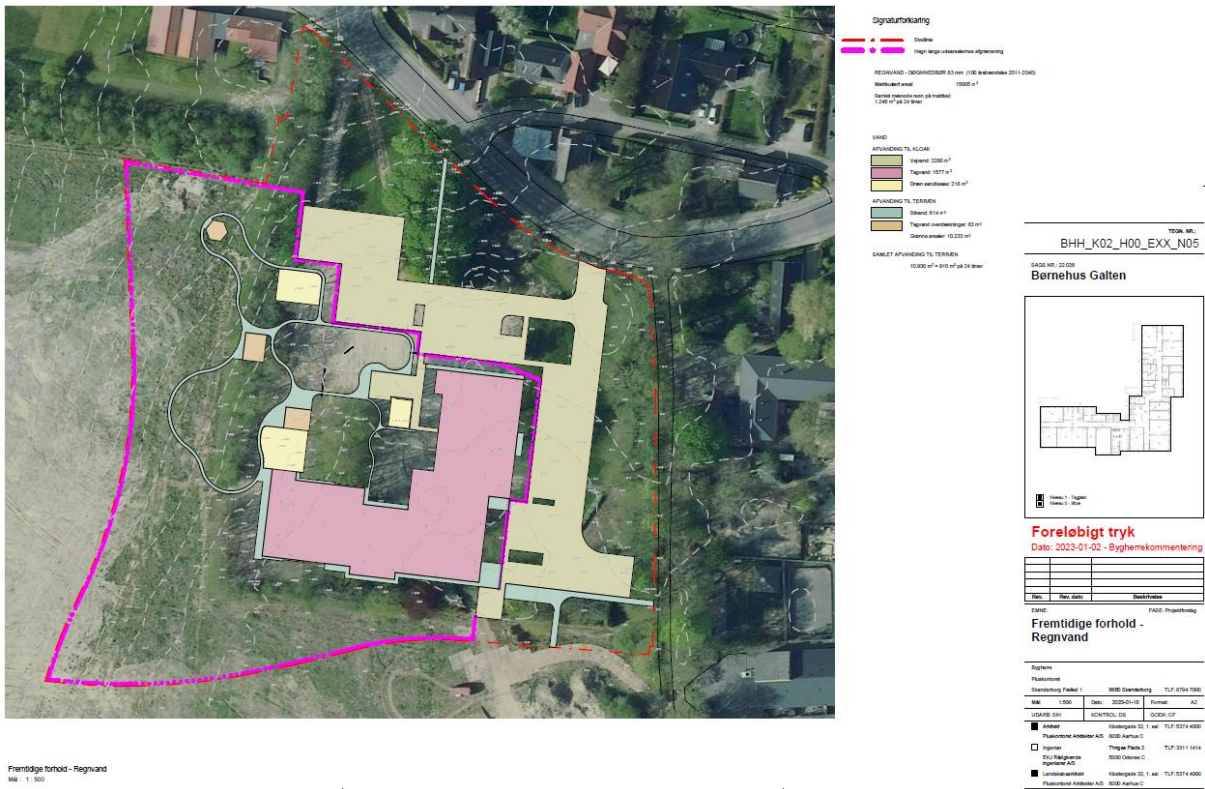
Signaturforklaring

Skellinie

Hegn langs udearealernes afgrænsning

REGNVAND - DØGNNEDBØR 83 mm (100 årshændelse 2011-2040)

Matrikulært areal: 15005 m²

Samlet mængde regn på matriklen: 1.246 m³ på 24 timer

VAND

AFVANDING TIL KLOAK

Vejvand: 2260 m²

Tagvand: 1577 m²

Dræn sandkasse: 218 m²

AFVANDING TIL TERRÆN

Stiareal: 614 m²

Tagvand overdækninger: 83 m²

Grønne arealer: 10.233 m²

SAMLET AFVANDING TIL TERRÆN

10.930 m² = 910 m³ på 24 timer

TEGN. NR.:

BHH_K02_H00_EXX_N05

SAGS NR.: 22.026

Børnehus Galten

Niveau 1 - Tagplan
Niveau 0 - Stue

Foreløbigt tryk

Dato: 2023-01-02 - Bygherrekommentering

| Rev. | Rev. dato | Beskrivelse |
|---|---|---|

EMNE: FASE: Projektforslag

Fremtidige forhold - Regnvand

Bygherre

Pluskontoret

Skanderborg Fælled 1 8660 Skanderborg TLF: 8794 7000

Mål: 1:500 Dato: 2023-01-18 Format: A2

UDARB: SW KONTROL: DS GODK: CF

Arkitekt Klostergade 32, 1. sal TLF: 5374 4000

Pluskontoret Arkitekter A/S 8000 Aarhus C

Ingeniør Thriges Plads 2 TLF: 3311 1414

EKJ Rådgivende Ingeniører A/S 5000 Odense C

Landskabsarkitekt Klostergade 32, 1. sal TLF: 5374 4000

Pluskontoret Arkitekter A/S 8000 Aarhus C

Fremtidige forhold - Regnvand

Mål : 1 : 500